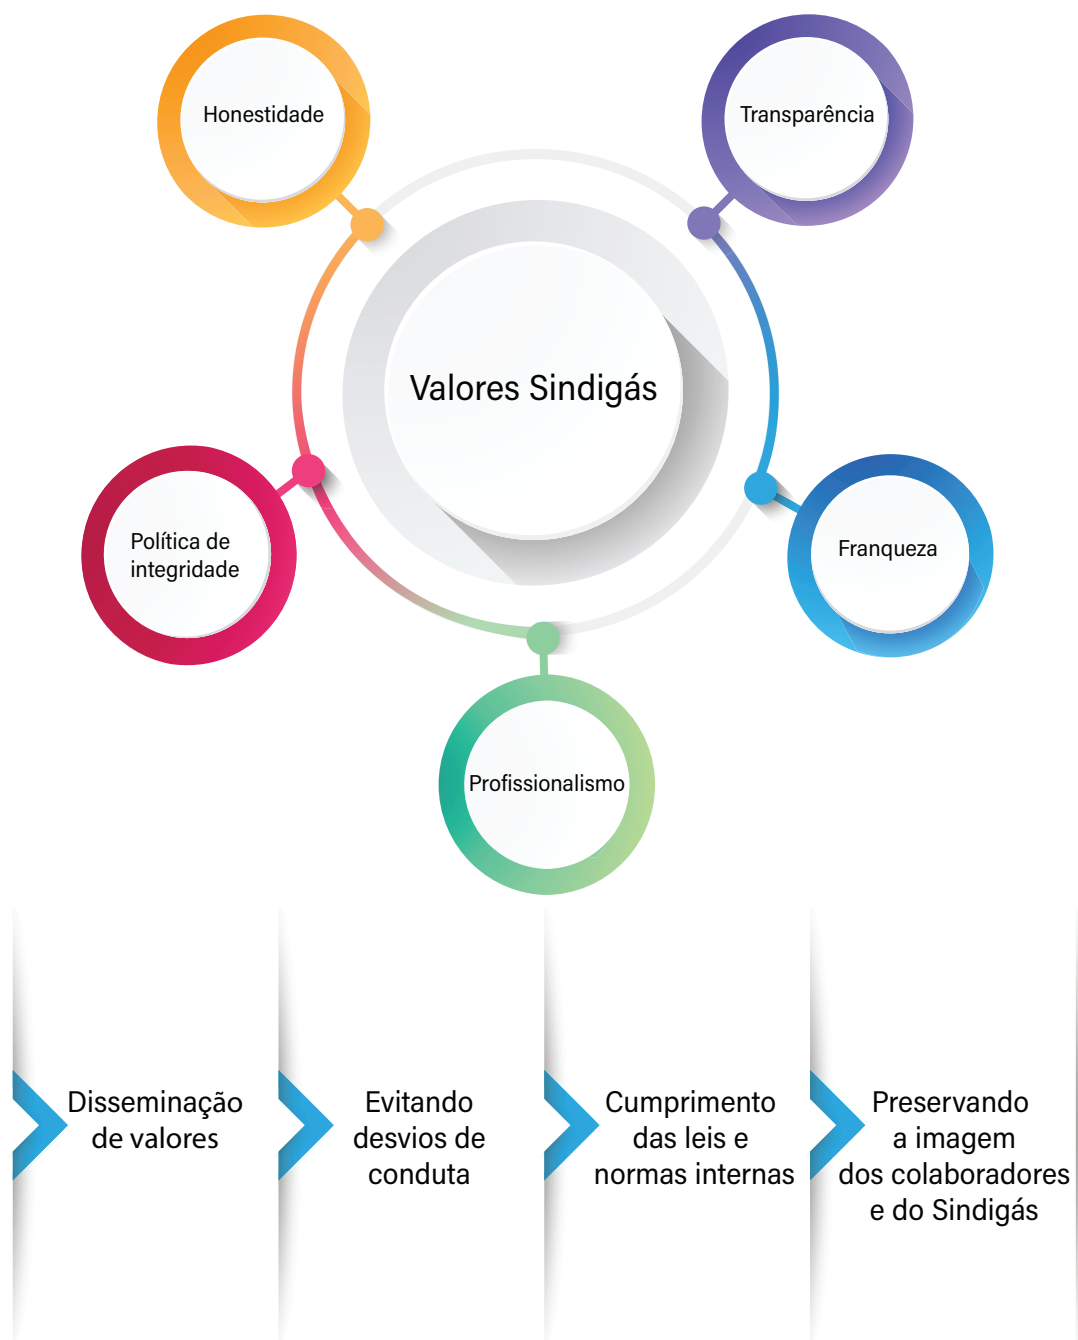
Honestidade

Transparência

Valores Sindigás

Política de integridade

Franqueza

Profissionalismo

Disseminação de valores

Evitando desvios de conduta

Cumprimento das leis e normas internas

Preservando a imagem dos colaboradores e do Sindigás